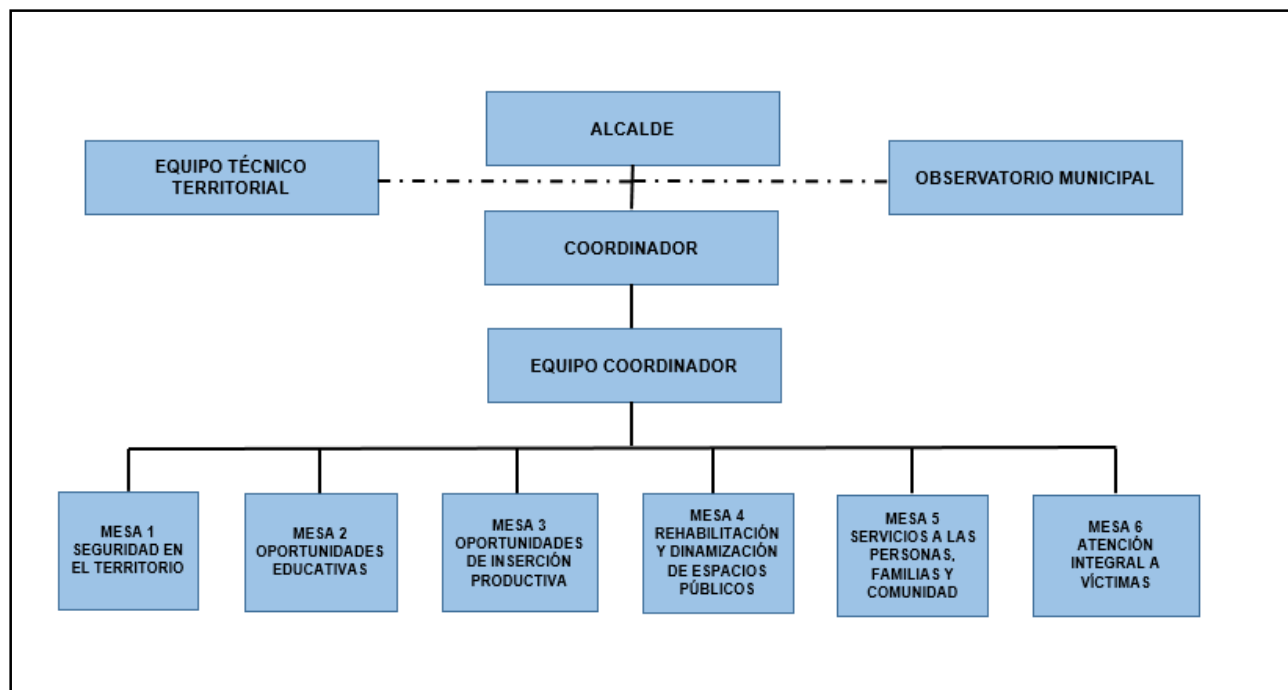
ALCALDE

EQUIPO TÉCNICO TERRITORIAL

OBSERVATORIO MUNICIPAL

COORDINADOR

EQUIPO COORDINADOR

MESA 1 SEGURIDAD EN EL TERRITORIO

MESA 2 OPORTUNIDADES EDUCATIVAS

MESA 3 OPORTUNIDADES DE INSERCIÓN PRODUCTIVA

MESA 4 REHABILITACIÓN Y DINAMIZACIÓN DE ESPACIOS PÚBLICOS

MESA 5 SERVICIOS A LAS PERSONAS, FAMILIAS Y COMUNIDAD

MESA 6 ATENCIÓN INTEGRAL A VÍCTIMAS